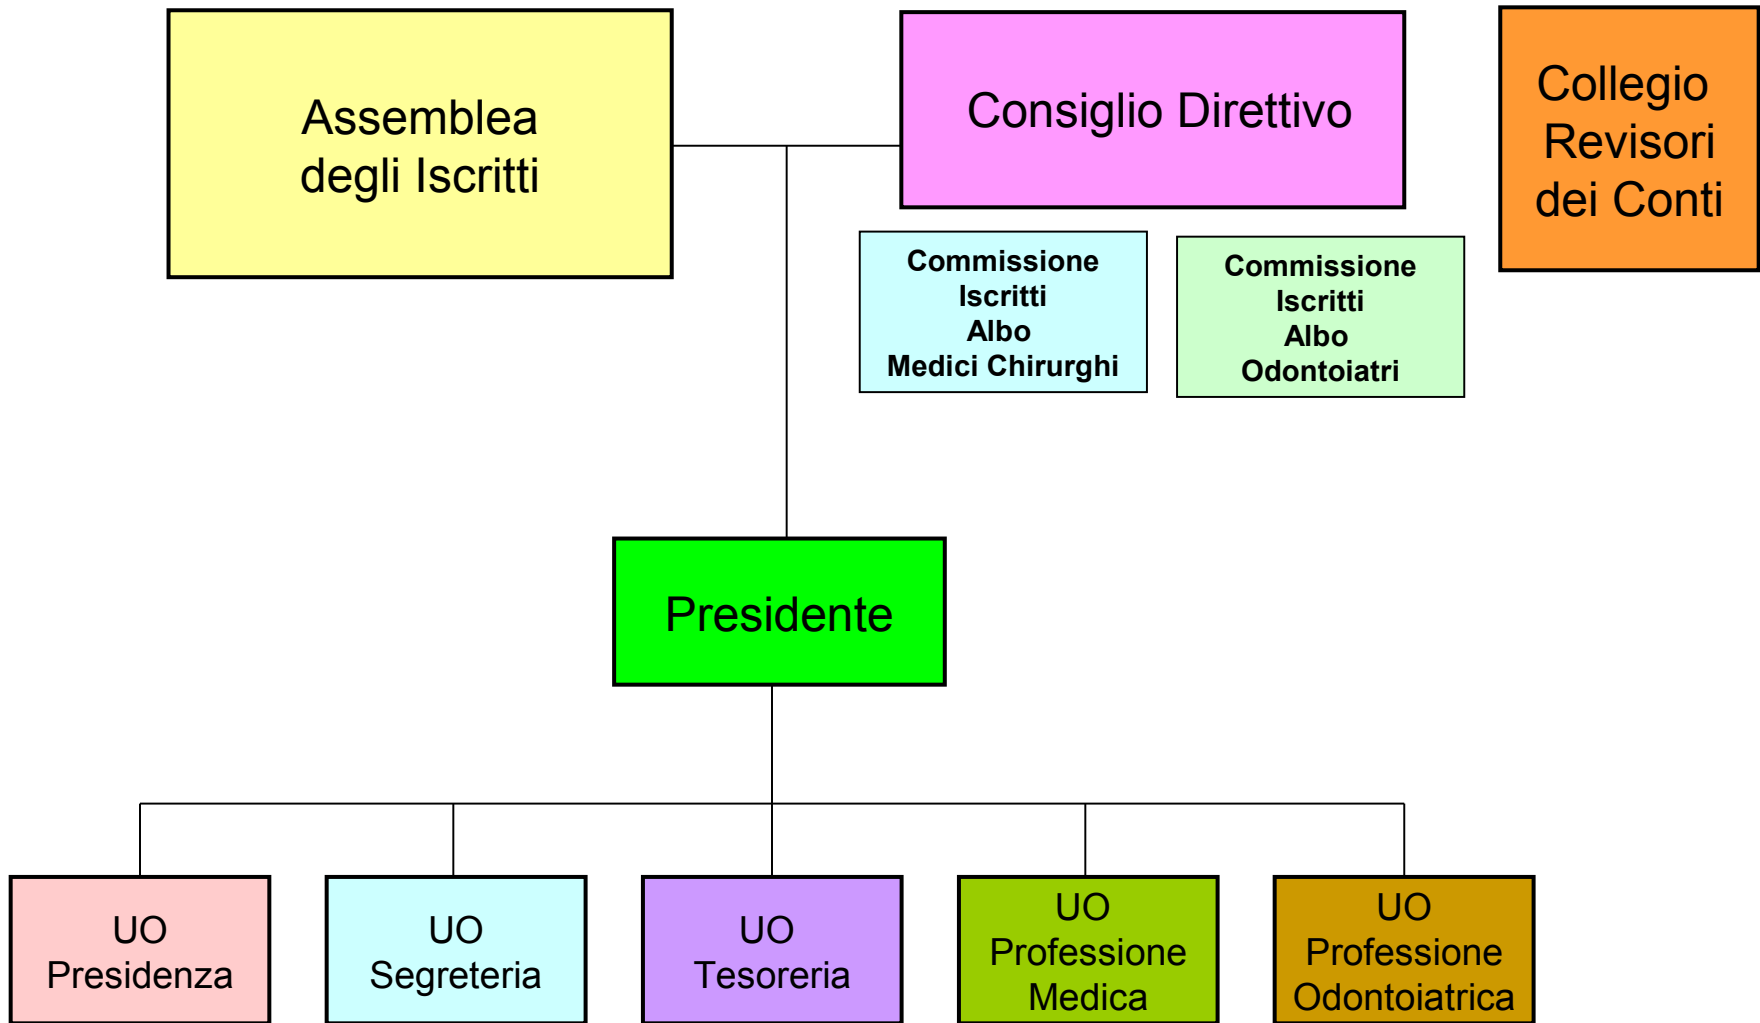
Assemblea degli Iscritti

Consiglio Direttivo

Collegio Revisori dei Conti

Commissione Iscritti Albo Medici Chirurghi

Commissione Iscritti Albo Odontoiatri

Presidente

UO Presidenza

UO Segreteria

UO Tesoreria

UO Professione Medica

UO Professione Odontoiatrica